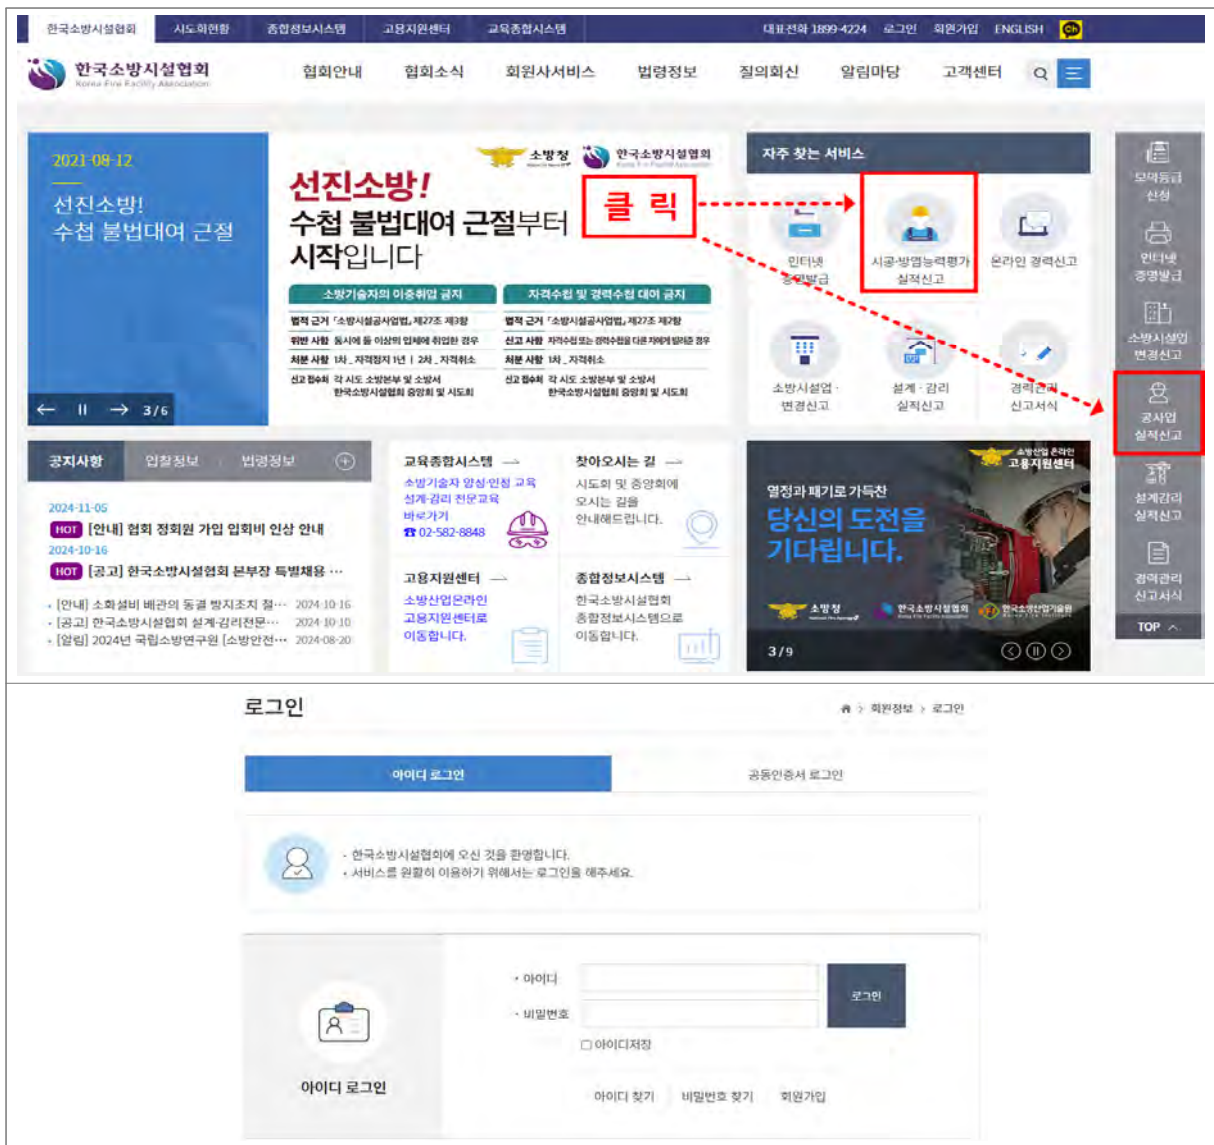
한국소방시설협회 시도회현황 종합정보시스템 고용지원센터 교육종합시스템 대표전화 1899-4224 로그인 회원가입 ENGLISH

한국소방시설협회 Korea Fire Facility Association

협회안내 협회소식 회원사서비스 법령정보 질의회신 알림마당 고객센터

2021-08-12

선진소방!
수첩 불법대여 근절

3/6

소방청 한국소방시설협회

선진소방!
수첩 불법대여 근절부터
시작입니다

소방기술자의 이중취업 금지

법적 근거 「소방시설공사업법」 제27조 제3항
위반 사항 동시에 둘 이상의 업체에 취업한 경우
처분 사항 1차_자격정지 1년 | 2차_자격취소
신고 접수처 각 시도 소방본부 및 소방서
한국소방시설협회 중앙회 및 시도회

자격수첩 및 경력수첩 대여 금지

법적 근거 「소방시설공사업법」 제27조 제2항
신고 사항 자격수첩 또는 경력수첩을 다른 자에게 빌려준 경우
처분 사항 1차_자격취소
신고 접수처 각 시도 소방본부 및 소방서
한국소방시설협회 중앙회 및 시도회

클 릭

자주 찾는 서비스

인터넷 증명발급
시공·방염능력평가 실적신고
온라인 경력신고
소방시설업 변경신고
설계·감리 실적신고
경력관리 신고서식

모의등급 산정
인터넷 증명발급
소방시설업 변경신고
공사업 실적신고
설계감리 실적신고
경력관리 신고서식
TOP

공지사항 입찰정보 법령정보

2024-11-05
HOT [안내] 협회 정회원 가입 입회비 인상 안내
2024-10-16
HOT [공고] 한국소방시설협회 본부장 특별채용 ...
· [안내] 소화설비 배관의 동결 방지조치 철··· 2024-10-16
· [공고] 한국소방시설협회 설계·감리전문··· 2024-10-10
· [알림] 2024년 국립소방연구원 [소방안전··· 2024-08-20

교육종합시스템
소방기술자 양성·인정 교육
설계·감리 전문교육
바로가기
☎ 02-582-8848

찾아오시는 길
시도회 및 중앙회에
오시는 길을
안내해드립니다.

고용지원센터
소방산업온라인
고용지원센터로
이동합니다.

종합정보시스템
한국소방시설협회
종합정보시스템으로
이동합니다.

소방산업 온라인 고용지원센터

열정과 패기로 가득찬
당신의 도전을
기다립니다.

소방청 한국소방시설협회 한국소방산업기술원

3/9

로그인

회원정보 > 로그인

아이디 로그인 공동인증서 로그인

· 한국소방시설협회에 오신 것을 환영합니다.
· 서비스를 원활히 이용하기 위해서는 로그인을 해주세요.

아이디 로그인

· 아이디
· 비밀번호
로그인
☐ 아이디저장

아이디 찾기 비밀번호 찾기 회원가입